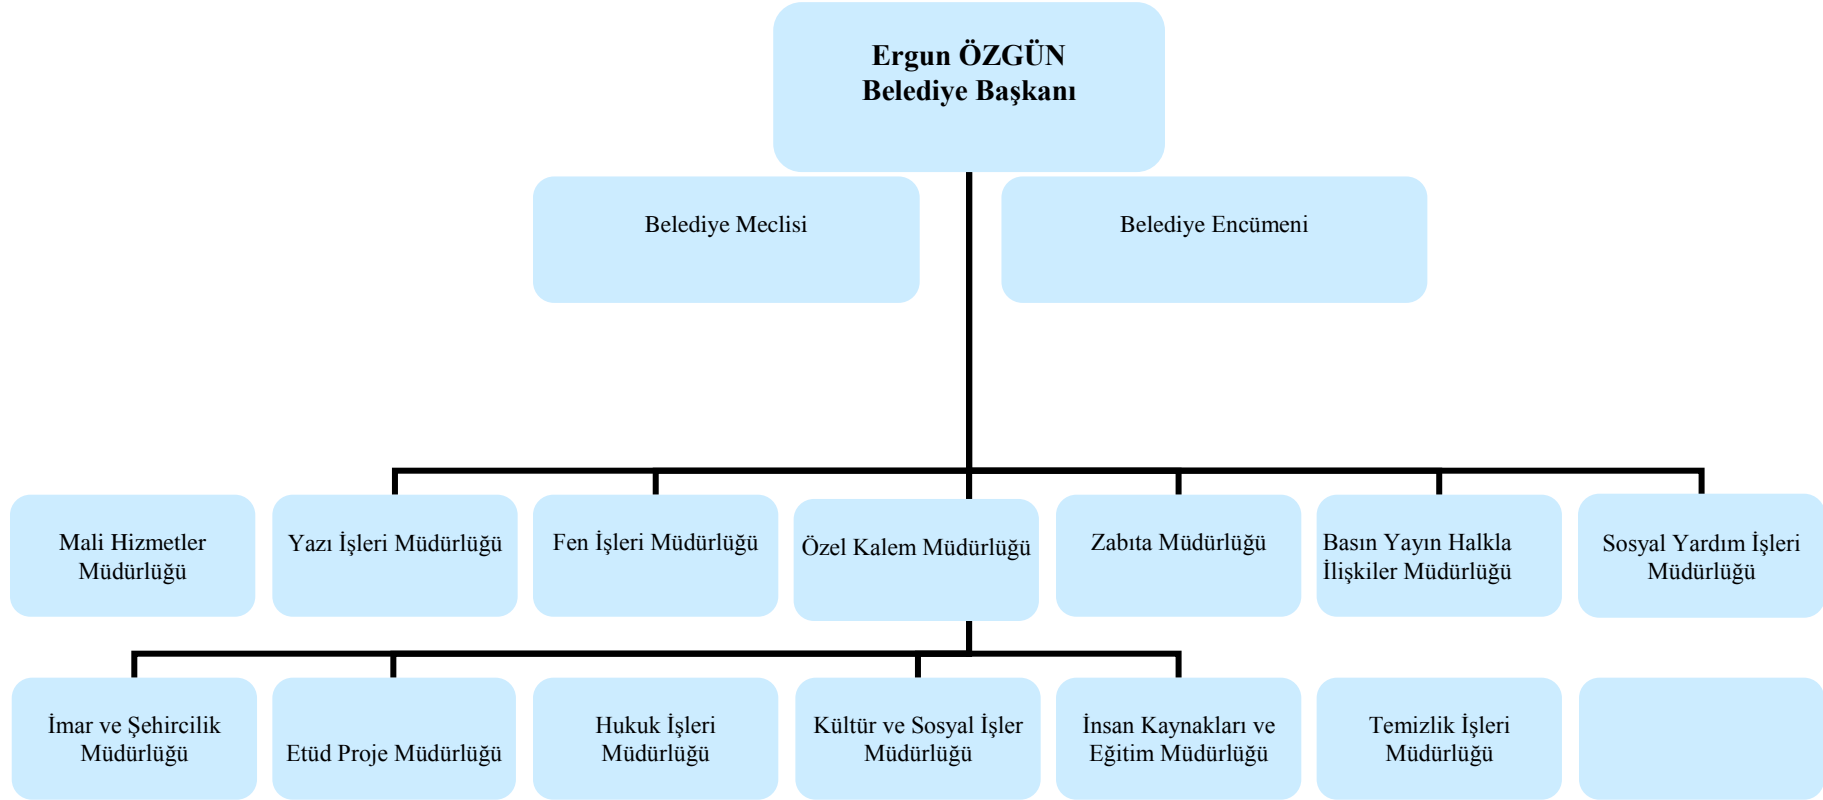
**Ergun ÖZGÜN**
**Belediye Başkanı**

Belediye Meclisi

Belediye Encümeni

Mali Hizmetler Müdürlüğü

Yazı İşleri Müdürlüğü

Fen İşleri Müdürlüğü

Özel Kalem Müdürlüğü

Zabıta Müdürlüğü

Basın Yayın Halkla İlişkiler Müdürlüğü

Sosyal Yardım İşleri Müdürlüğü

İmar ve Şehircilik Müdürlüğü

Etüd Proje Müdürlüğü

Hukuk İşleri Müdürlüğü

Kültür ve Sosyal İşler Müdürlüğü

İnsan Kaynakları ve Eğitim Müdürlüğü

Temizlik İşleri Müdürlüğü